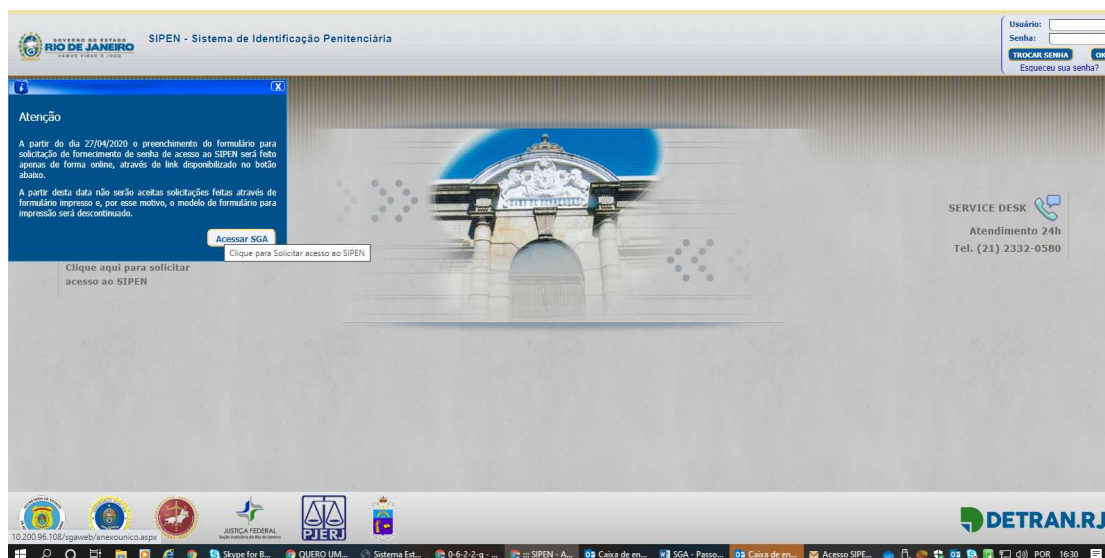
GOVERNO DO ESTADO
RIO DE JANEIRO
VAMOS VIRAR O JOGO

SIPEN - Sistema de Identificação Penitenciária

Usuário:
Senha:
TROCAR SENHA
OK
Esqueceu sua senha?

X

Atenção

A partir do dia 27/04/2020 o preenchimento do formulário para solicitação de fornecimento de senha de acesso ao SIPEN será feito apenas de forma online, através de link disponibilizado no botão abaixo.

A partir desta data não serão aceitas solicitações feitas através de formulário impresso e, por esse motivo, o modelo de formulário para impressão será descontinuado.

Acessar SGA

Clique para Solicitar acesso ao SIPEN

Clique aqui para solicitar acesso ao SIPEN

SERVICE DESK
Atendimento 24h
Tel. (21) 2332-0580

JUSTIÇA FEDERAL
PJERJ
DETRAN.RJ

10.200.96.108/sgaweb/anexounico.aspx

Skype for B... QUERO UM... Sistema Est... 0-6-2-2-g - ... :: SIPEN - A... Caixa de en... SGA - Passo... Caixa de en... Acesso SIPE... POR 16:30